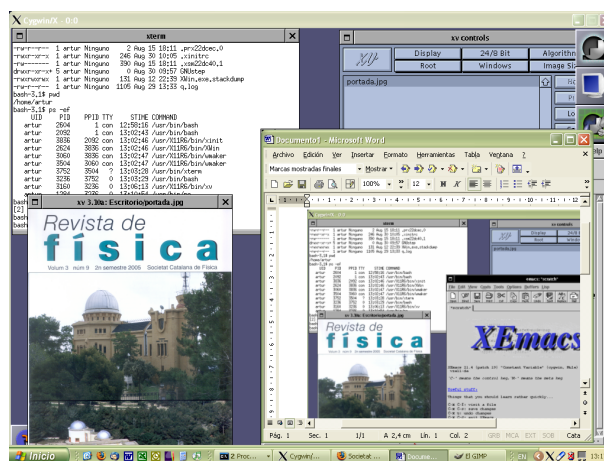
Cygwin/X - 0:0

xterm

-rwxr-xr-x 1 artur Ninguno 2 Aug 15 18:11 .prx22dcec.0
-rwxr-xr-x 1 artur Ninguno 246 Aug 30 10:05 .xinitrc
-rw------- 1 artur Ninguno 390 Aug 15 18:11 .xsm22dc40.1
drwxr-xr-x 5 artur Ninguno 0 Aug 30 09:57 GNUstep
-rwxrwxrwx 1 artur Ninguno 131 Aug 12 22:39 XWin.exe.stackdump
-rw-r--r-- 1 artur Ninguno 1105 Aug 29 13:53 q.log
bash-3.1$ pwd
/home/artur
bash-3.1$ ps -ef
UID PID PPID TTY STIME COMMAND
artur 2604 1 con 12:58:16 /usr/bin/bash
artur 2092 1 con 13:02:43 /usr/bin/bash
artur 3836 2092 con 13:02:43 /usr/X11R6/bin/xinit
artur 2624 3836 con 13:02:46 /usr/X11R6/bin/XWin
artur 3060 3836 con 13:02:47 /usr/X11R6/bin/wmaker
artur 3504 3060 con 13:02:49 /usr/X11R6/bin/wmaker
artur 3752 3504 ? 13:03:28 /usr/bin/xterm
artur 3236 3752 0 13:03:29 /usr/bin/bash
artur 3160 3236 0 13:06:13 /usr/X11R6/bin/xv

xv controls

Display 24/8 Bit Algorithm
Root Windows Image Size
portada.jpg

xv 3.10a: Escritorio/portada.jpg

Revista de física
Volum 3 núm 9 2n semestre 2005 Societat Catalana de Física

Documento1 - Microsoft Word

Archivo Edición Ver Insertar Formato Herramientas Tabla Ventana ?
Marcas mostradas finales Mostrar
100% 12 N K

emacs "scratch"
XEmacs

Pág. 1 Sec. 1 1/1 A 2,4 cm Lín. 1 Col. 2 GRB MCA EXT SOB Cata

Inicio 2 Proc... Cygwin/... Societat ... Docume... El GIMP EN 13:1